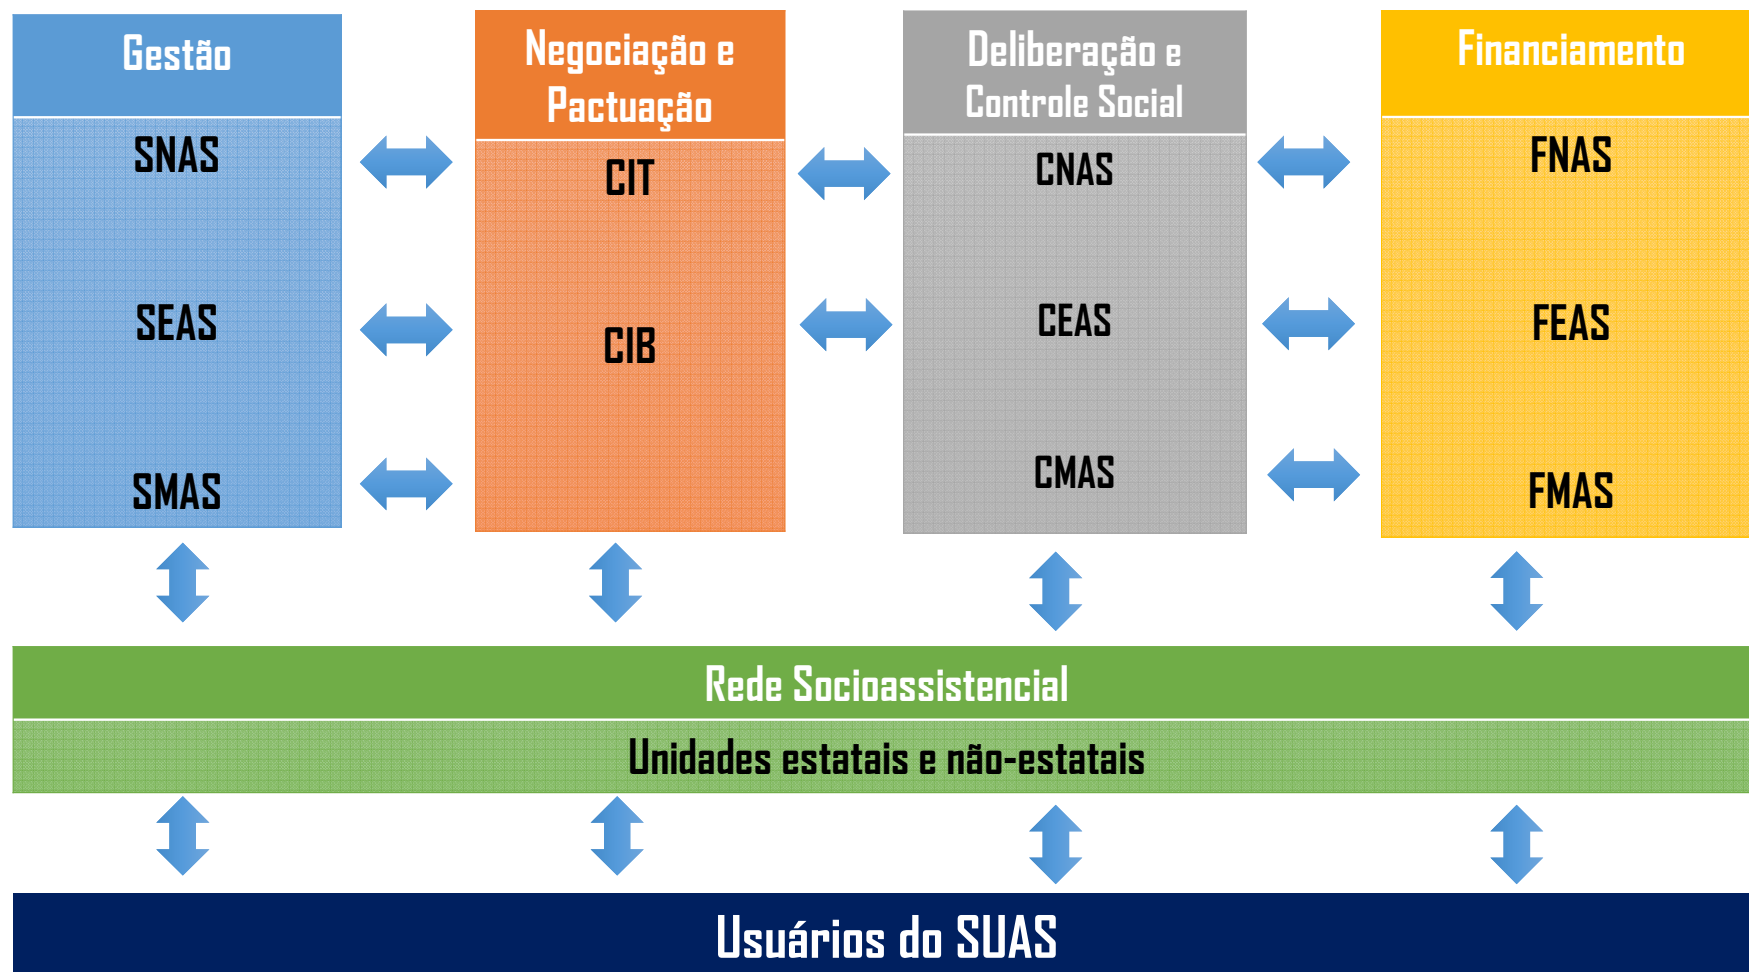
Gestão

SNAS

SEAS

SMAS

Negociação e Pactuação

CIT

CIB

Deliberação e Controle Social

CNAS

CEAS

CMAS

Financiamento

FNAS

FEAS

FMAS

Rede Socioassistencial

Unidades estatais e não-estatais

Usuários do SUAS